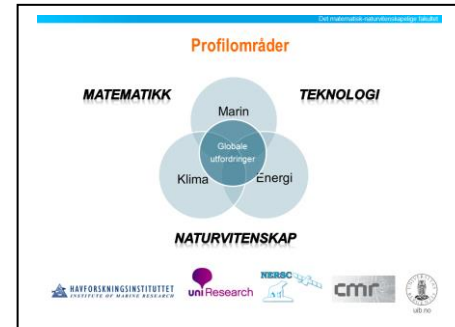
Det matematisk-naturvitenskapelige fakultet

Profilområder

MATEMATIKK

TEKNOLOGI

Marin

Globale utfordringer

Klima

Energi

NATURVITENSKAP

HAVFORSKNINGSINSTITUTTET
INSTITUTE OF MARINE RESEARCH

uni Research

NERSC

cmr

uib.no